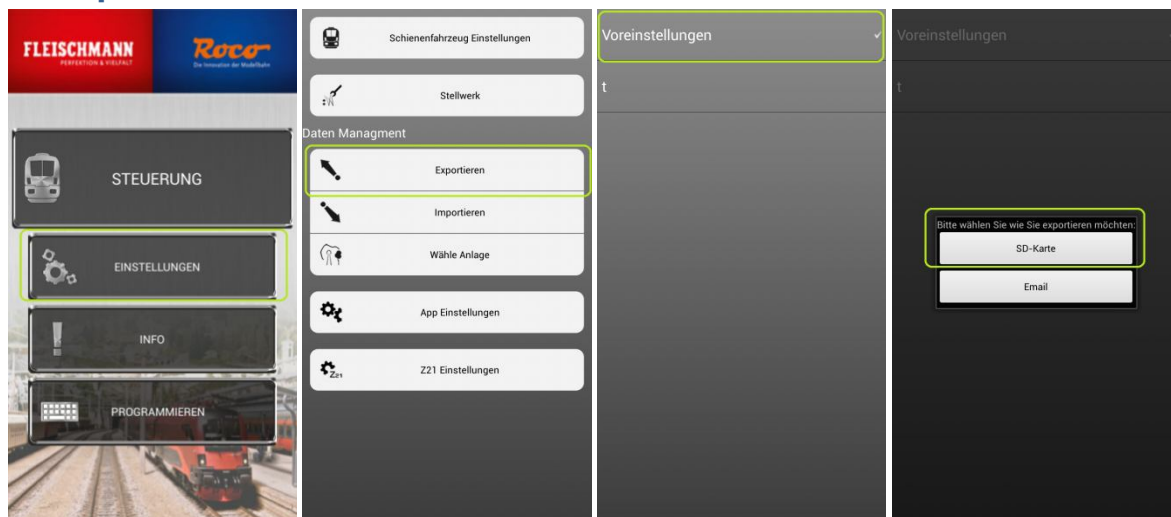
FLEISCHMANN
PERFEKTION & VIELFALT

Roco
Die Innovation der Modellbahn

STEUERUNG

EINSTELLUNGEN

INFO

PROGRAMMIEREN

Schienenfahrzeug Einstellungen

Stellwerk

Daten Managment

Exportieren

Importieren

Wähle Anlage

App Einstellungen

Z21 Einstellungen

Voreinstellungen

t

Voreinstellungen

t

Bitte wählen Sie wie Sie exportieren möchten:

SD-Karte

Email